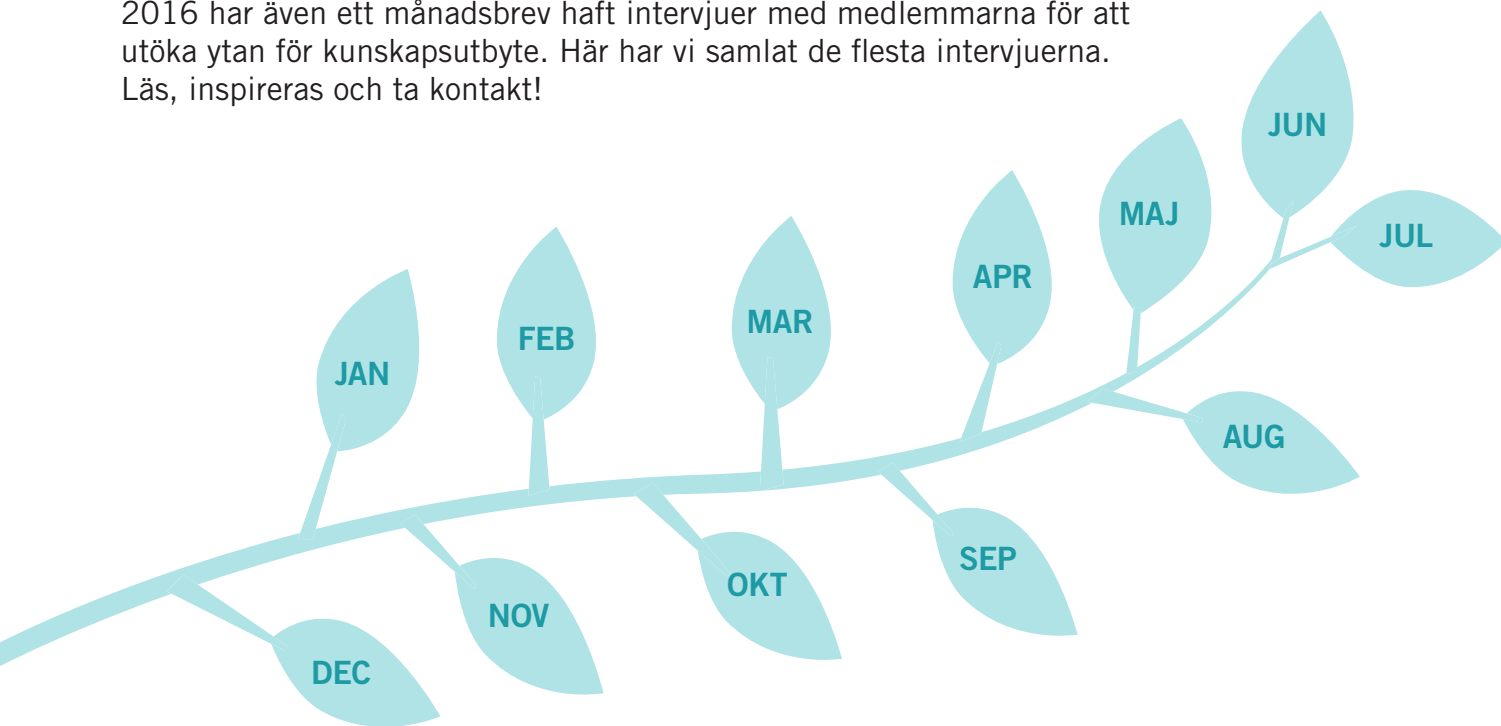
2016 har även ett månadsbrev haft intervjuer med medlemmarna för att utöka ytan för kunskapsutbyte. Här har vi samlat de flesta intervjuerna. Läs, inspireras och ta kontakt!

JUN
MAJ
JUL
APR
MAR
FEB
JAN
AUG
SEP
OKT
NOV
DEC